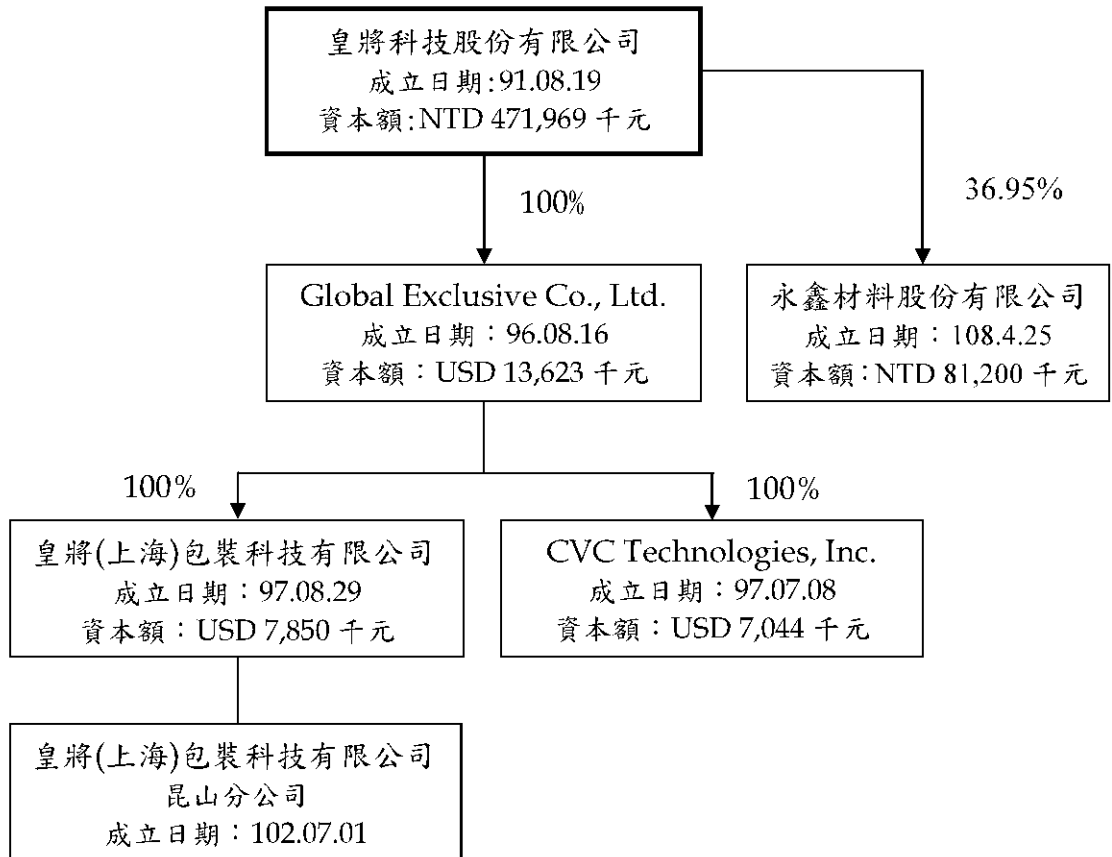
皇將科技股份有限公司
成立日期:91.08.19
資本額:NTD 471,969 千元

100%

36.95%

Global Exclusive Co., Ltd.
成立日期：96.08.16
資本額：USD 13,623 千元

永鑫材料股份有限公司
成立日期：108.4.25
資本額:NTD 81,200 千元

100%

100%

皇將(上海)包裝科技有限公司
成立日期：97.08.29
資本額：USD 7,850 千元

CVC Technologies, Inc.
成立日期：97.07.08
資本額：USD 7,044 千元

皇將(上海)包裝科技有限公司
昆山分公司
成立日期：102.07.01